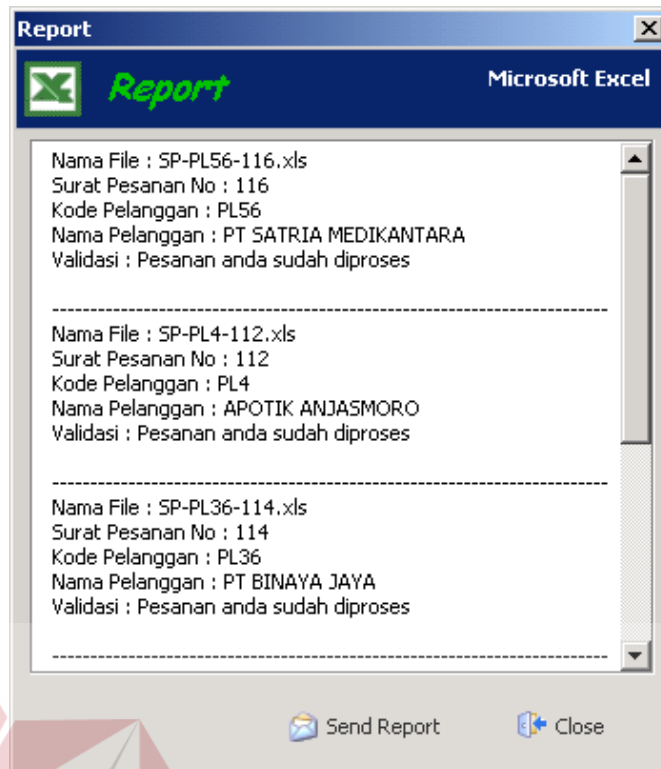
Report

Report

Microsoft Excel

Nama File : SP-PL56-116.xls
Surat Pesanan No : 116
Kode Pelanggan : PL56
Nama Pelanggan : PT SATRIA MEDIKANTARA
Validasi : Pesanan anda sudah diproses

------------------------------------------------------------------------

Nama File : SP-PL4-112.xls
Surat Pesanan No : 112
Kode Pelanggan : PL4
Nama Pelanggan : APOTIK ANJASMORO
Validasi : Pesanan anda sudah diproses

------------------------------------------------------------------------

Nama File : SP-PL36-114.xls
Surat Pesanan No : 114
Kode Pelanggan : PL36
Nama Pelanggan : PT BINAYA JAYA
Validasi : Pesanan anda sudah diproses

------------------------------------------------------------------------

Send Report

Close